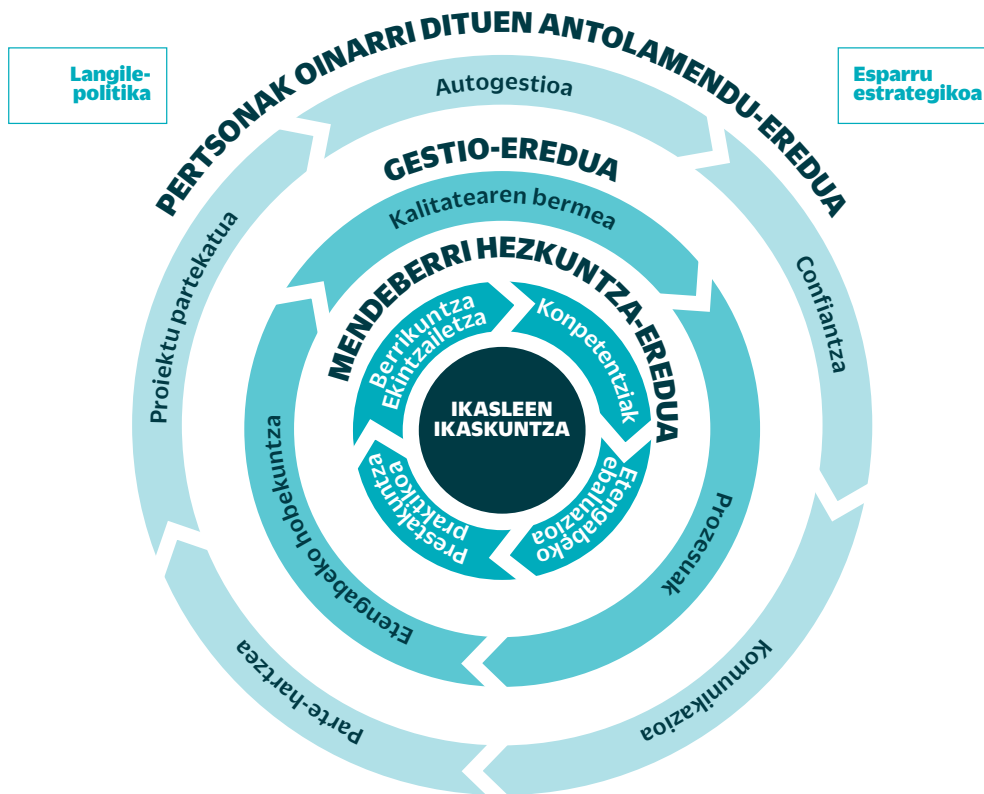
Langile-politika

Esparru estrategikoa

PERTSONAK OINARRI DITUEN ANTOLAMENDU-EREDUA

Autogestioa

Confiantza

Komunikazioa

Parte-hartzea

Proiektu partekatua

GESTIO-EREDUA

Kalitatearen bermea

Prozesuak

Etengabeko hobekuntza

MENDEBERRI HEZKUNTZA-EREDUA

Berrikuntza Ekintzailetza

Konpetentziak

Etengabeko ebaluazioa

Prestakuntza praktikoa

IKASLEEN IKASKUNTZA